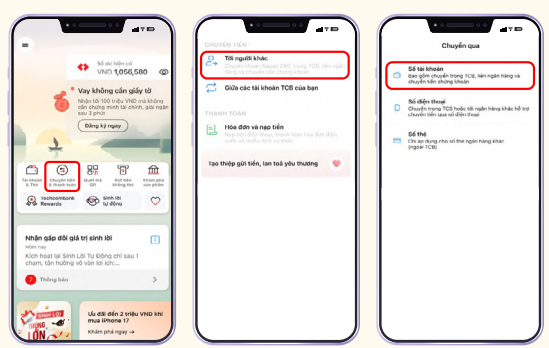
Số dư hiện có
VND 1,056,580

Vay không cần giấy tờ
Nhận tới 100 triệu VND mà không cần chứng minh tài chính, giải ngân sau 3 phút
Đăng ký ngay

Tài khoản & Thẻ
Chuyển tiền & thanh toán
Quét mã QR
Gửi tiền không thẻ
Khám phá sản phẩm

Techcombank Rewards
Sinh lời tự động

Nhận gấp đôi giá trị sinh lời
Hôm nay
Kích hoạt lại Sinh Lời Tự Động chỉ sau 1 chạm, tận hưởng vô vàn lợi ích
Thông báo

Ưu đãi đến 2 triệu VND khi mua iPhone 17
Khám phá ngay

CHUYỂN TIỀN
Tới người khác
Chuyển khoản Napas 247, trong TCB, liên ngân hàng và chuyển tiền chứng khoán
Giữa các tài khoản TCB của bạn

THANH TOÁN
Hóa đơn và nạp tiền

Tạo thiệp gửi tiền, lan toả yêu thương

Chuyển qua
Số tài khoản
Bao gồm chuyển trong TCB, liên ngân hàng và chuyển tiền chứng khoán
Số điện thoại
Chuyển trong TCB hoặc tới ngân hàng khác hỗ trợ chuyển tiền qua số điện thoại
Số thẻ
Chỉ áp dụng cho số thẻ ngân hàng khác (ngoài TCB)